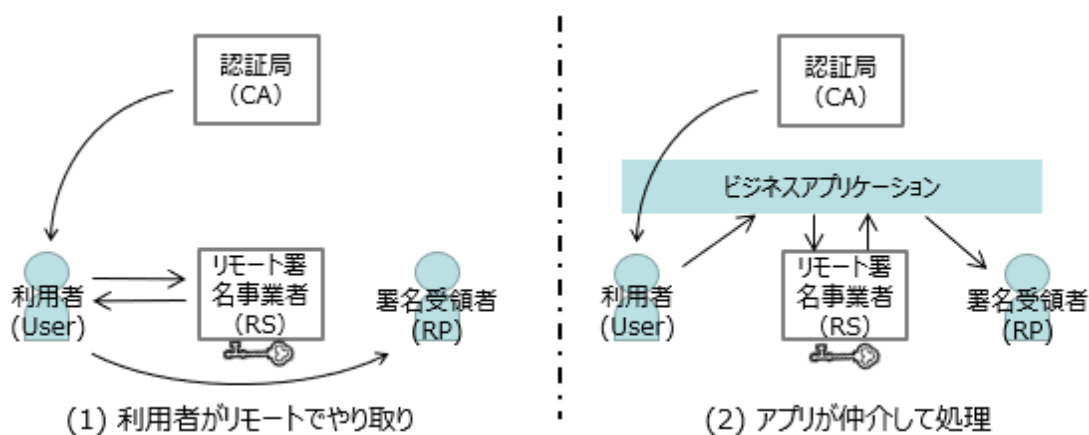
認証局
(CA)

利用者
(User)

リモート署名事業者
(RS)

署名受領者
(RP)

(1) 利用者がリモートでやり取り

認証局
(CA)

ビジネスアプリケーション

利用者
(User)

リモート署名事業者
(RS)

署名受領者
(RP)

(2) アプリが仲介して処理